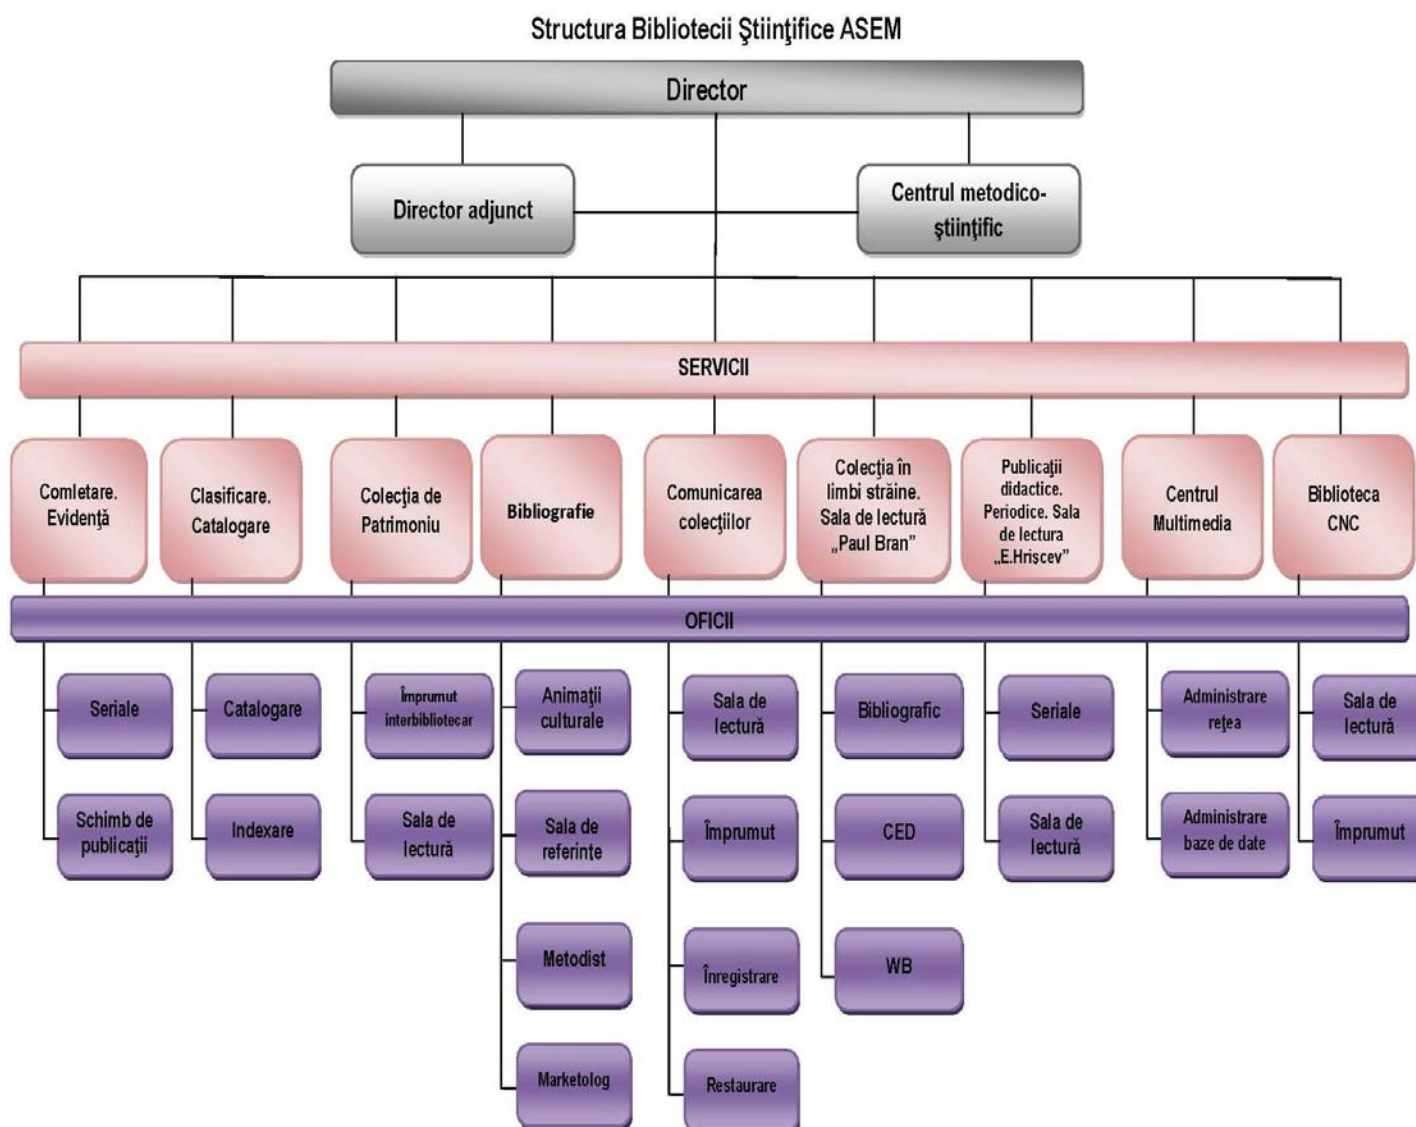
Structura Bibliotecii Ştiinţifice ASEM

Director

Director adjunct

Centrul metodico-ştiinţific

SERVICII

Comletare. Evidenţă

Clasificare. Catalogare

Colecţia de Patrimoniu

Bibliografie

Comunicarea colecţiilor

Colecţia în limbi străine. Sala de lectură „Paul Bran"

Publicaţii didactice. Periodice. Sala de lectura „E.Hriscev"

Centrul Multimedia

Biblioteca CNC

OFICII

Seriale

Schimb de publicaţii

Catalogare

Indexare

Împrumut interbibliotecar

Sala de lectură

Animaţii culturale

Sala de referinte

Metodist

Marketolog

Sala de lectură

Împrumut

Înregistrare

Restaurare

Bibliografic

CED

WB

Seriale

Sala de lectură

Administrare reţea

Administrare baze de date

Sala de lectură

Împrumut